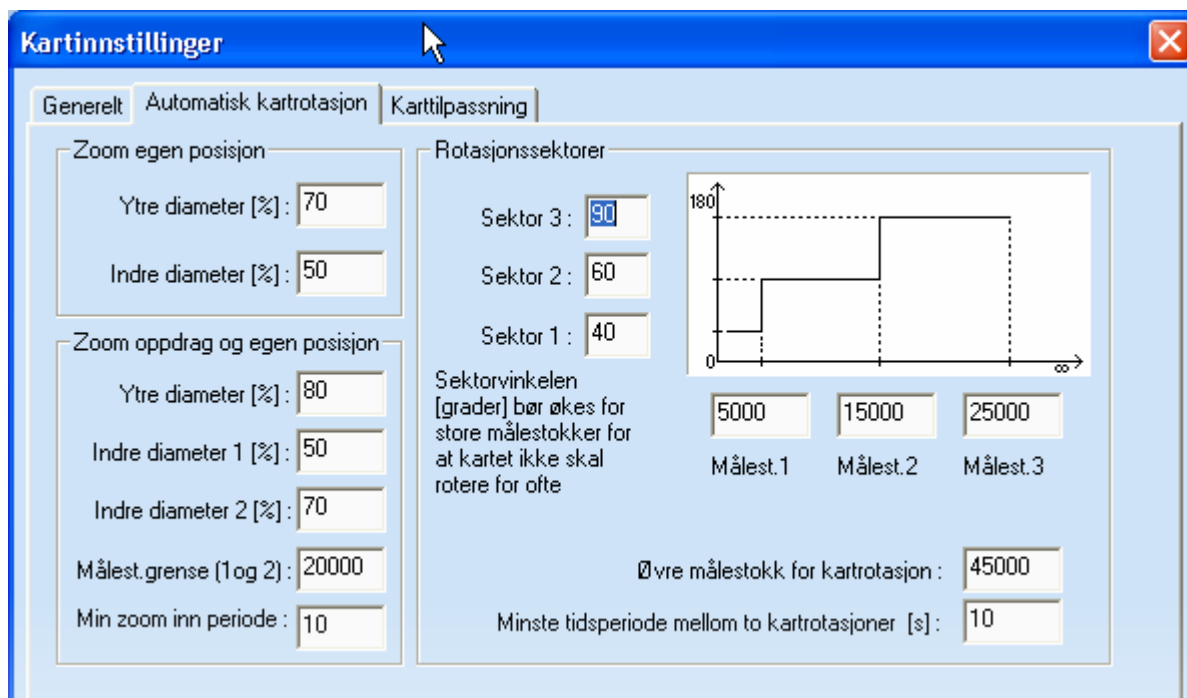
Kartinnstillinger

Generelt | Automatisk kartrotasjon | Karttilpassning

Zoom egen posisjon

Ytre diameter [%] : 70

Indre diameter [%] : 50

Zoom oppdrag og egen posisjon

Ytre diameter [%] : 80

Indre diameter 1 [%] : 50

Indre diameter 2 [%] : 70

Målest.grense (1og 2) : 20000

Min zoom inn periode : 10

Rotasjonssektorer

Sektor 3 : 90

Sektor 2 : 60

Sektor 1 : 40

Sektorvinkelen [grader] bør økes for store målestokker for at kartet ikke skal rotere for ofte

180

0

$\infty$

5000 15000 25000

Målest.1 Målest.2 Målest.3

Øvre målestokk for kartrotasjon : 45000

Minste tidsperiode mellom to kartrotasjoner [s] : 10